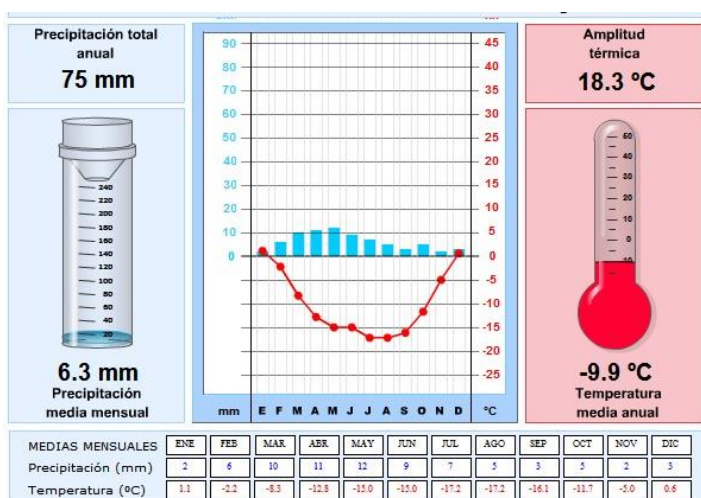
Precipitación total anual
75 mm

Amplitud térmica
18.3 ºC

90
80
70
60
50
40
30
20
10
0

45
40
35
30
25
20
15
10
5
0
-5
-10
-15
-20
-25

240
220
200
180
160
140
120
100
80
60
40
20

50
40
30
20
10
0
-10

6.3 mm
Precipitación media mensual

mm E F M A M J J A S O N D ºC

-9.9 ºC
Temperatura media anual

| MEDIAS MENSUALES | ENE | FEB | MAR | ABR | MAY | JUN | JUL | AGO | SEP | OCT | NOV | DIC |
|---|---|---|---|---|---|---|---|---|---|---|---|---|
| Precipitación (mm) | 2 | 6 | 10 | 11 | 12 | 9 | 7 | 5 | 3 | 5 | 2 | 3 |
| Temperatura (ºC) | 1.1 | -2.2 | -8.3 | -12.8 | -15.0 | -15.0 | -17.2 | -17.2 | -16.1 | -11.7 | -5.0 | 0.6 |